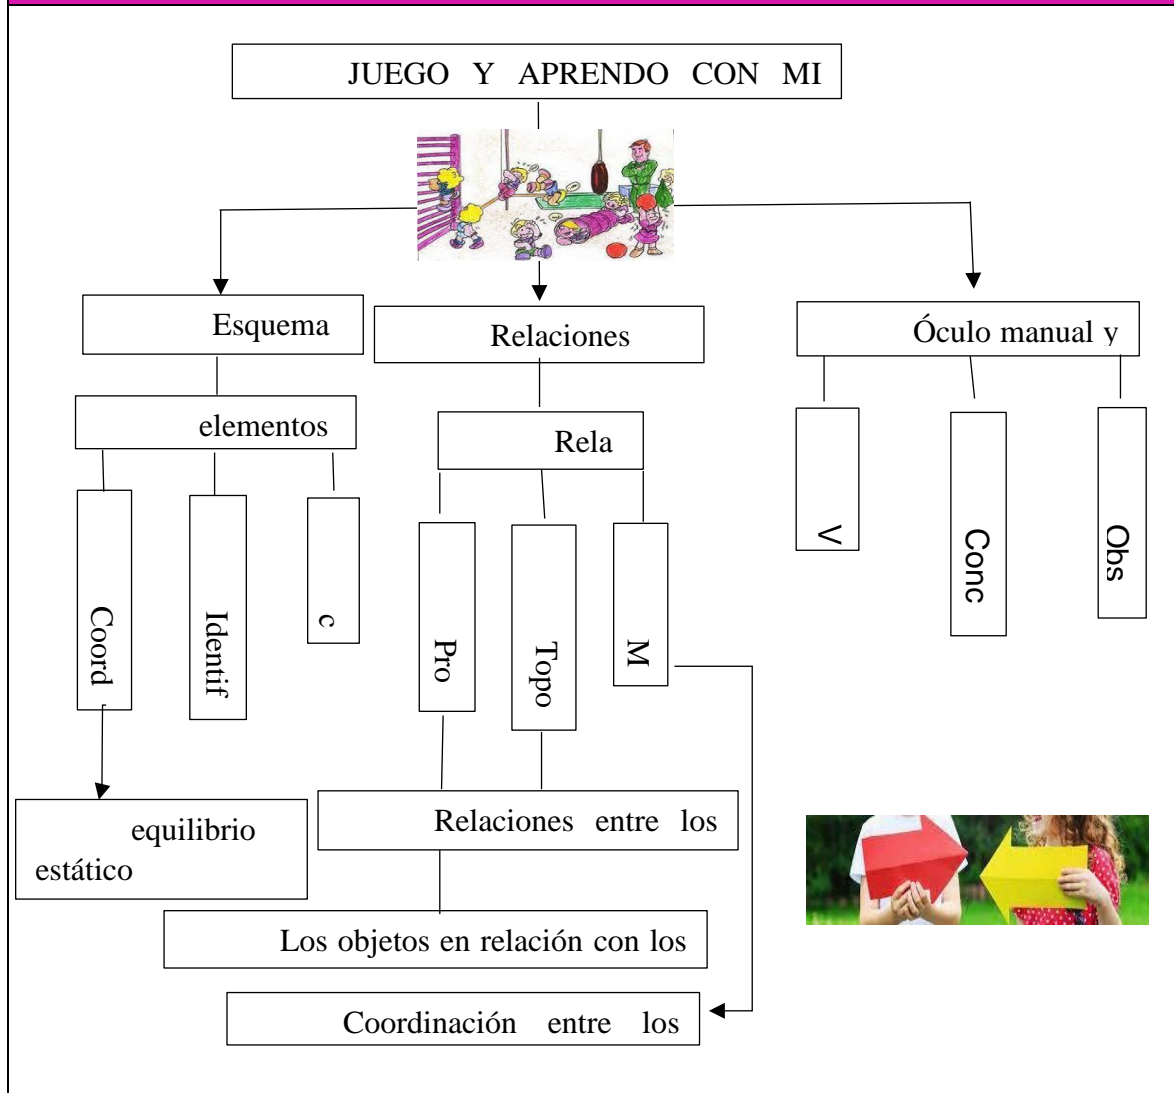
JUEGO Y APRENDO CON MI

Esquema

Relaciones

Óculo manual y

elementos

Rela

Coord

Identif

c

Pro

Topo

M

V

Conc

Obs

equilibrio estático

Relaciones entre los

Los objetos en relación con los

Coordinación entre los